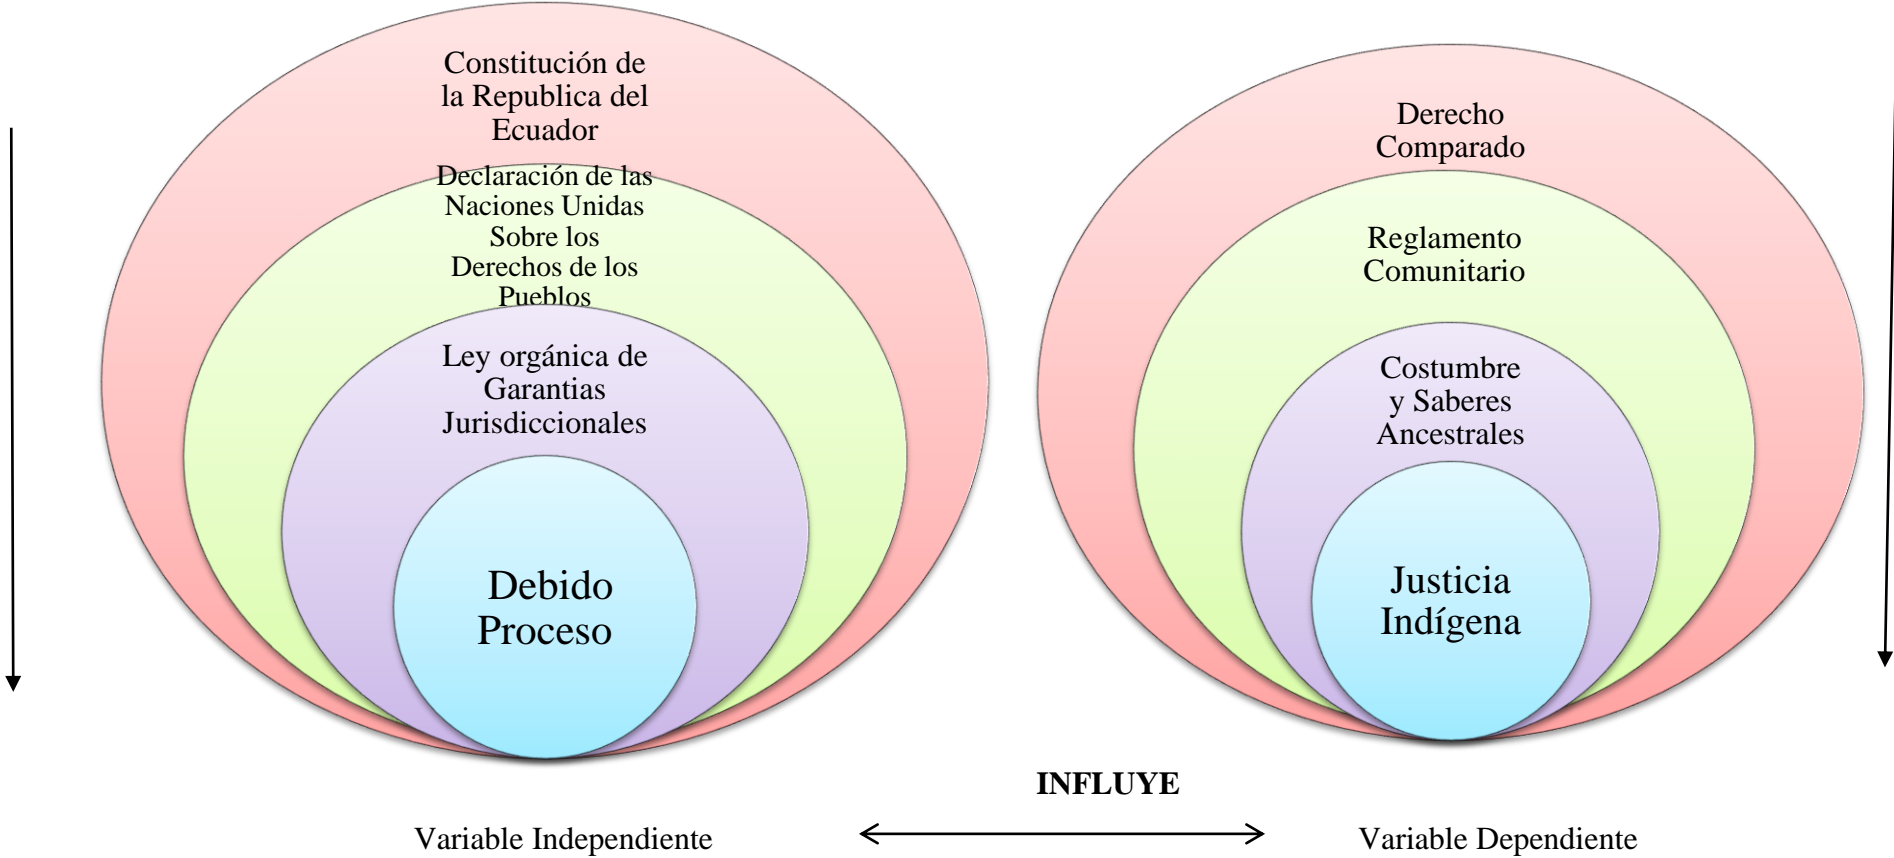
Constitución de la Republica del Ecuador

Declaración de las Naciones Unidas Sobre los Derechos de los Pueblos

Ley orgánica de Garantias Jurisdiccionales

Debido Proceso

Derecho Comparado

Reglamento Comunitario

Costumbre y Saberes Ancestrales

Justicia Indígena

INFLUYE

Variable Independiente

Variable Dependiente